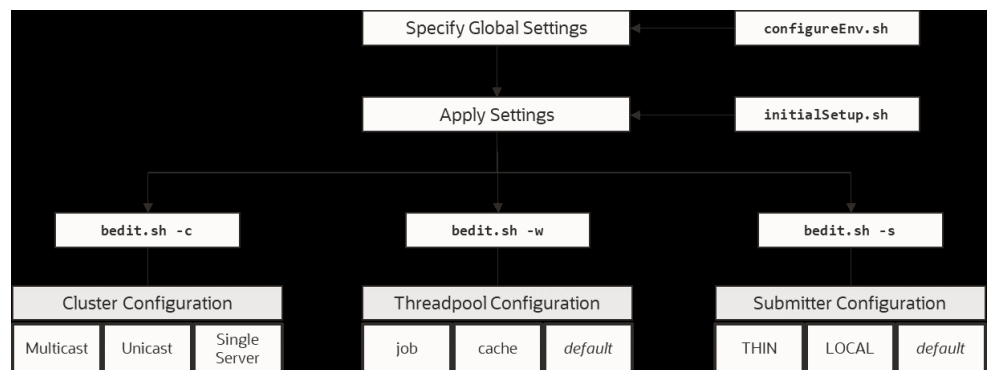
Specify Global Settings

configureEnv.sh

Apply Settings

initialSetup.sh

bedit.sh -c

bedit.sh -w

bedit.sh -s

Cluster Configuration

Multicast

Unicast

Single Server

Threadpool Configuration

job

cache

*default*

Submitter Configuration

THIN

LOCAL

*default*